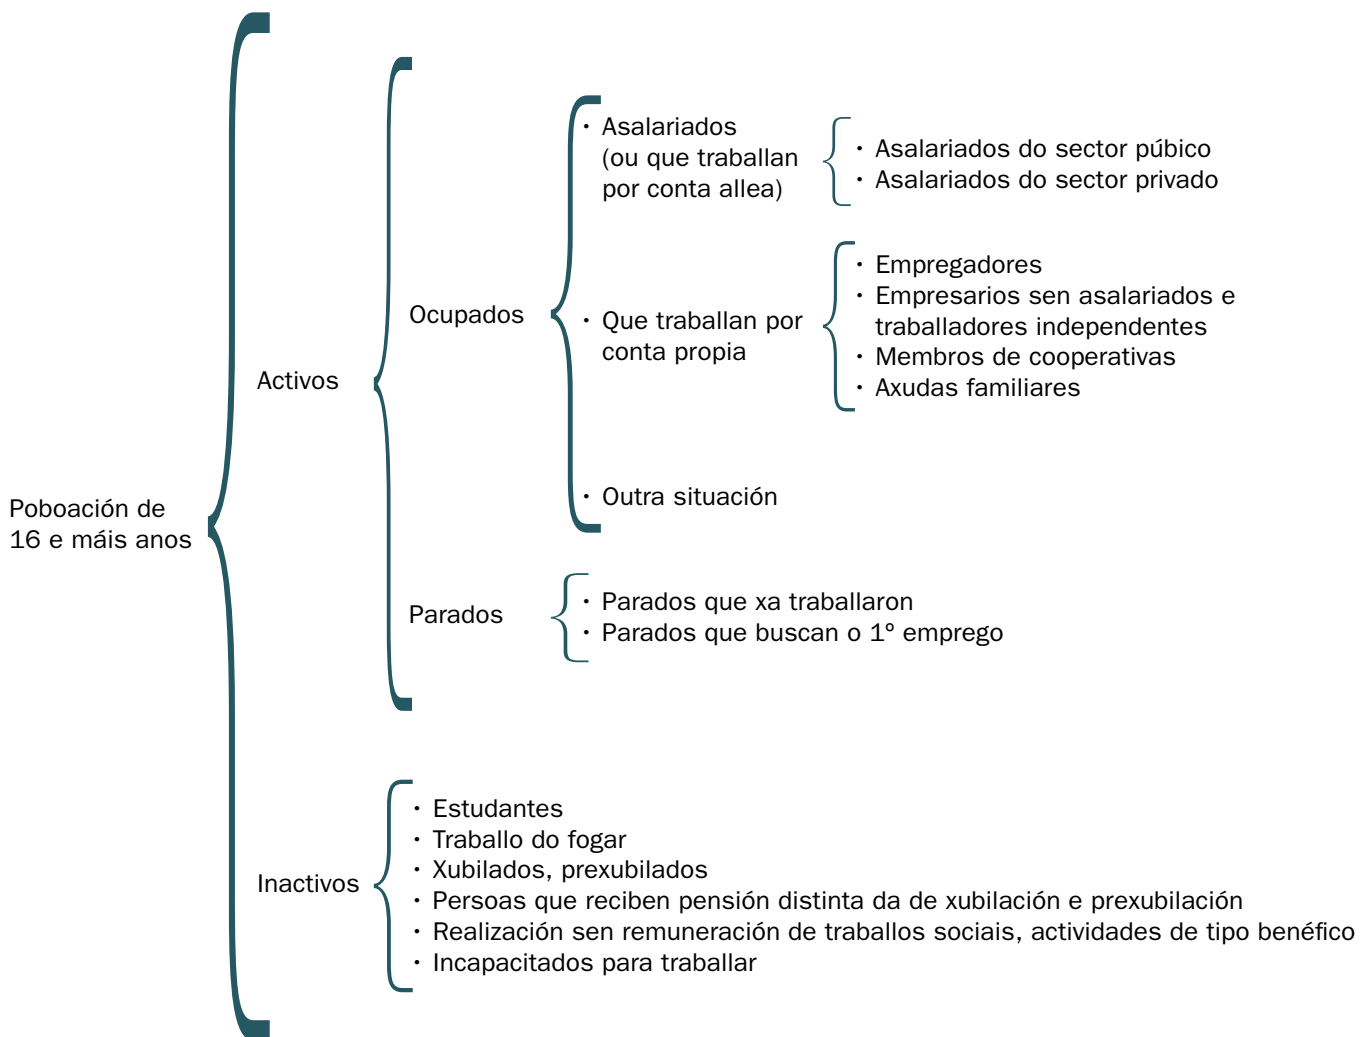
Poboación de 16 e máis anos

Activos

Ocupados

• Asalariados (ou que traballan por conta allea)

• Asalariados do sector público
• Asalariados do sector privado

• Que traballan por conta propia

• Empregadores
• Empresarios sen asalariados e traballadores independentes
• Membros de cooperativas
• Axudas familiares

• Outra situación

Parados

• Parados que xa traballaron
• Parados que buscan o 1º emprego

Inactivos

• Estudantes
• Traballo do fogar
• Xubilados, prexubilados
• Persoas que reciben pensión distinta da de xubilación e prexubilación
• Realización sen remuneración de traballos sociais, actividades de tipo benéfico
• Incapacitados para traballar